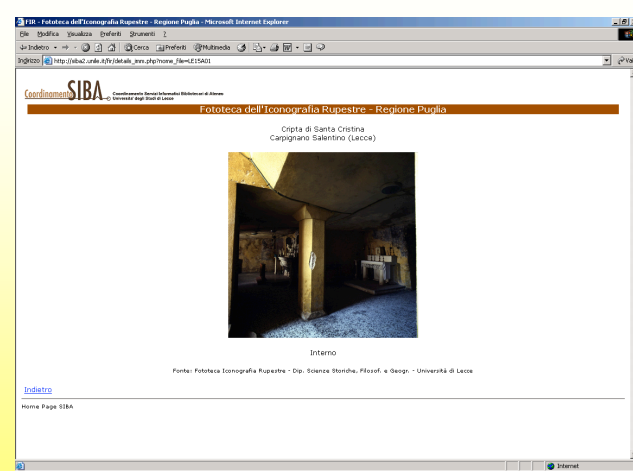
FIR - Fototeca dell'Iconografia Rupestre - Regione Puglia - Microsoft Internet Explorer

File Modifica Visualizza Preferiti Strumenti ?

Indietro Cerca Preferiti Multimedia

Indirizzo http://siba2.unile.it/fir/details_imm.php?nome_file=LE15A01

Vai

Coordinamento SIBA Coordinamento Servizi Informatici Bibliotecari di Ateneo Universita' degli Studi di Lecce

Fototeca dell'Iconografia Rupestre - Regione Puglia

Cripta di Santa Cristina
Carpignano Salentino (Lecce)

Interno

Fonte: Fototeca Iconografia Rupestre - Dip. Scienze Storiche, Filosof. e Geogr. - Università di Lecce

Indietro

Home Page SIBA

Internet